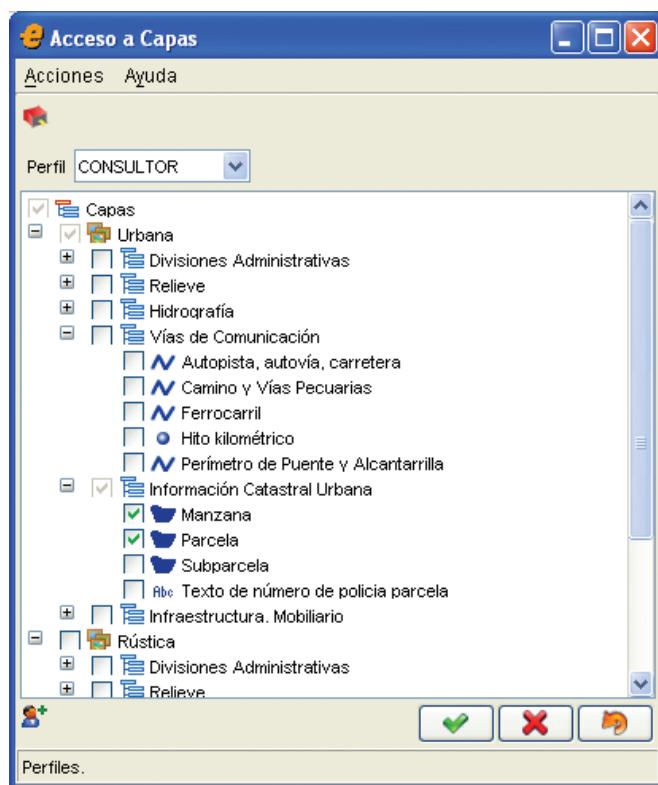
Acceso a Capas

Acciones Ayuda

Perfil CONSULTOR

Capas
Urbana
Divisiones Administrativas
Relieve
Hidrografía
Vías de Comunicación
Autopista, autovía, carretera
Camino y Vías Pecuarias
Ferrocarril
Hito kilométrico
Perímetro de Puente y Alcantarrilla
Información Catastral Urbana
Manzana
Parcela
Subparcela
Abc Texto de número de policia parcela
Infraestructura. Mobiliario
Rústica
Divisiones Administrativas
Relieve

Perfiles.